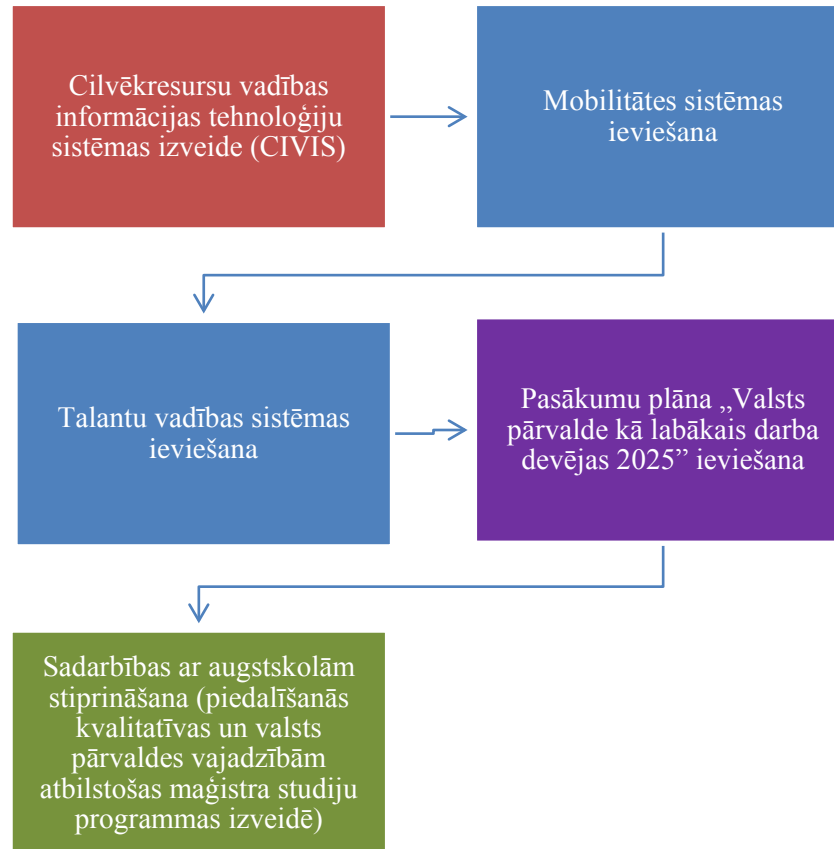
Cilvēkresursu vadības informācijas tehnoloģiju sistēmas izveide (CIVIS)

Mobilitātes sistēmas ieviešana

Talantu vadības sistēmas ieviešana

Pasākumu plāna „Valsts pārvalde kā labākais darba devējas 2025” ieviešana

Sadarbības ar augstskolām stiprināšana (piedalīšanās kvalitatīvas un valsts pārvaldes vajadzībām atbilstošas maģistra studiju programmas izveidē)